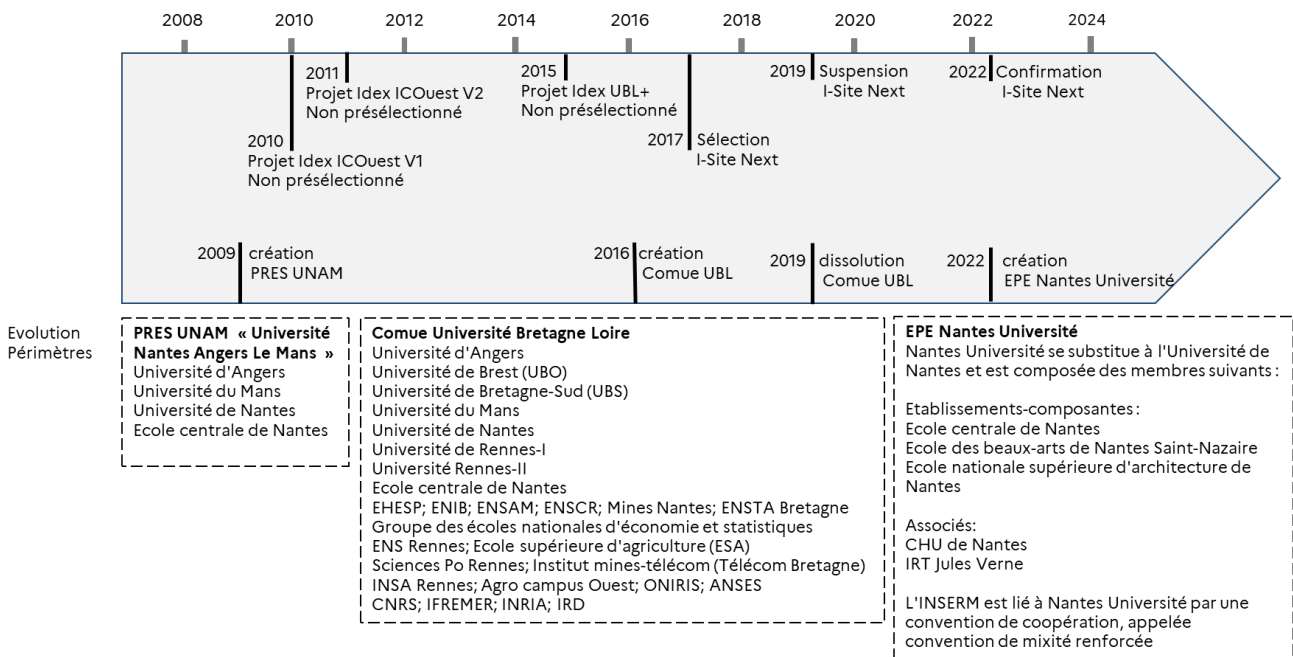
2008 2010 2012 2014 2016 2018 2020 2022 2024

2011 Projet Idex ICOuest V2 Non présélectionné

2010 Projet Idex ICOuest V1 Non présélectionné

2015 Projet Idex UBL+ Non présélectionné

2017 Sélection I-Site Next

2019 Suspension I-Site Next

2022 Confirmation I-Site Next

2009 création PRES UNAM

2016 création Comue UBL

2019 dissolution Comue UBL

2022 création EPE Nantes Université

Evolution Périmètres

**PRES UNAM « Université Nantes Angers Le Mans »**
Université d'Angers
Université du Mans
Université de Nantes
Ecole centrale de Nantes

**Comue Université Bretagne Loire**
Université d'Angers
Université de Brest (UBO)
Université de Bretagne-Sud (UBS)
Université du Mans
Université de Nantes
Université de Rennes-I
Université Rennes-II
Ecole centrale de Nantes
EHESP; ENIB; ENSAM; ENSCR; Mines Nantes; ENSTA Bretagne
Groupe des écoles nationales d'économie et statistiques
ENS Rennes; Ecole supérieure d'agriculture (ESA)
Sciences Po Rennes; Institut mines-télécom (Télécom Bretagne)
INSA Rennes; Agro campus Ouest; ONIRIS; ANSES
CNRS; IFREMER; INRIA; IRD

**EPE Nantes Université**
Nantes Université se substitue à l'Université de Nantes et est composée des membres suivants :

Etablissements-composantes :
Ecole centrale de Nantes
Ecole des beaux-arts de Nantes Saint-Nazaire
Ecole nationale supérieure d'architecture de Nantes

Associés:
CHU de Nantes
IRT Jules Verne

L'INSERM est lié à Nantes Université par une convention de coopération, appelée convention de mixité renforcée